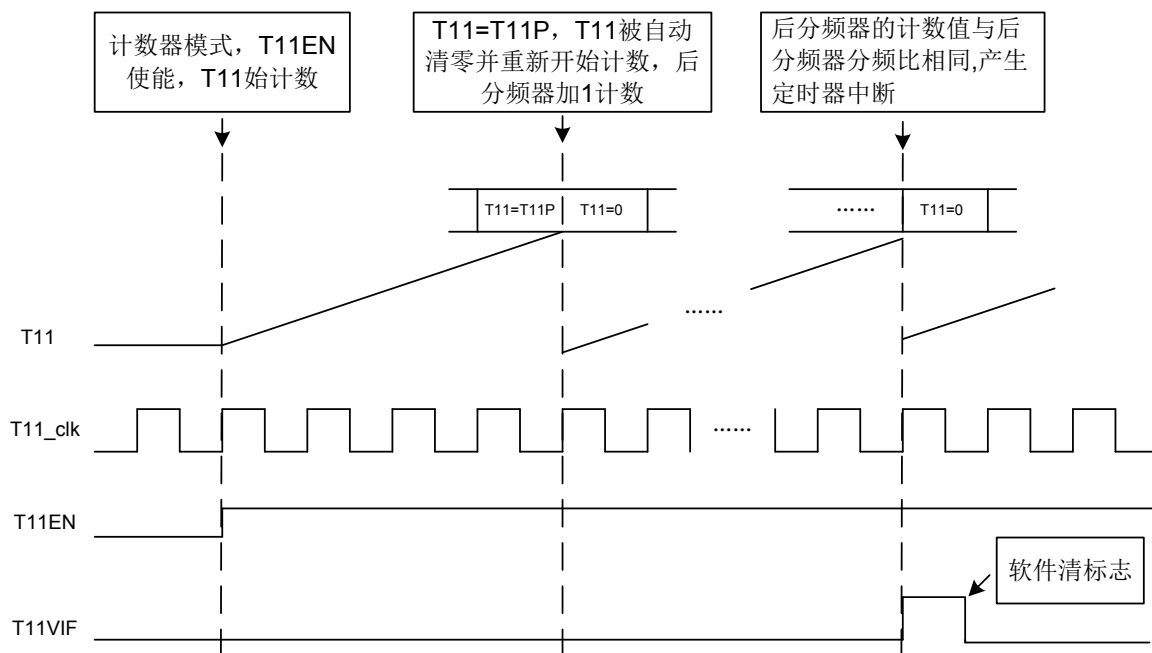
计数器模式，T11EN使能，T11始计数

T11=T11P，T11被自动清零并重新开始计数，后分频器加1计数

后分频器的计数值与后分频器分频比相同,产生定时器中断

T11=T11P

T11=0

……

T11=0

T11

……

T11_clk

……

T11EN

软件清标志

T11VIF